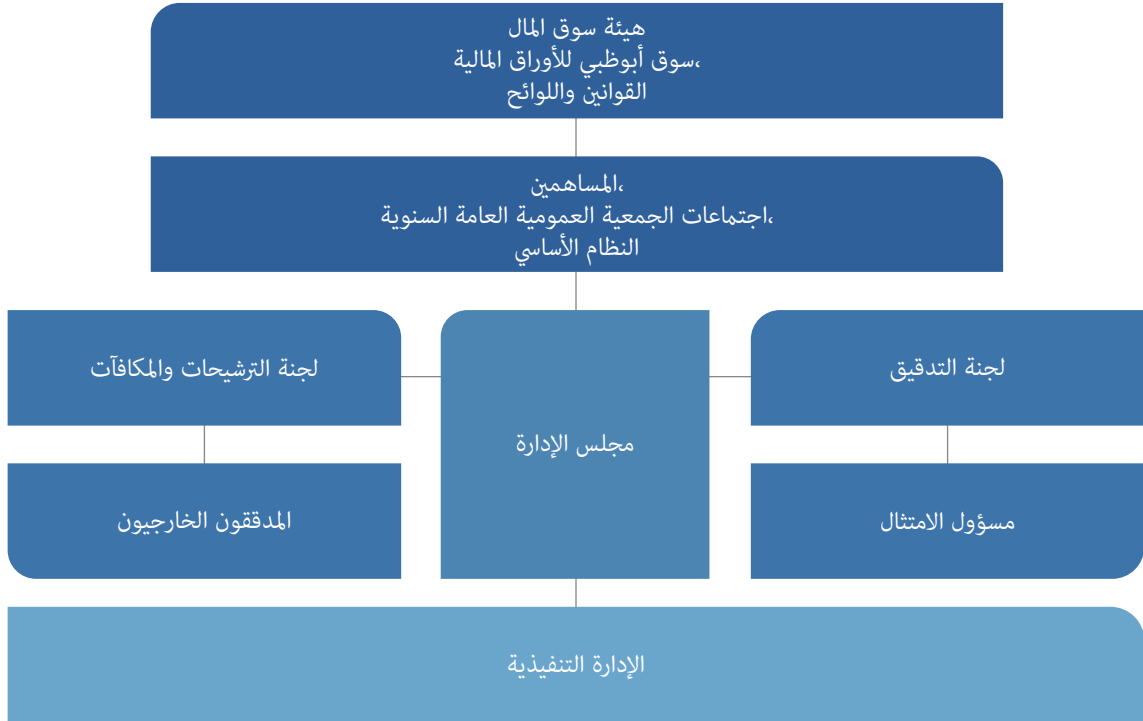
هيئة سوق المال
،سوق أبوظبي للأوراق المالية
القوانين واللوائح

،المساهمين
،اجتماعات الجمعية العمومية العامة السنوية
النظام الأساسي

لجنة التدقيق

مجلس الإدارة

لجنة الترشيحات والمكافآت

مسؤول الامتثال

المدققون الخارجيون

الإدارة التنفيذية